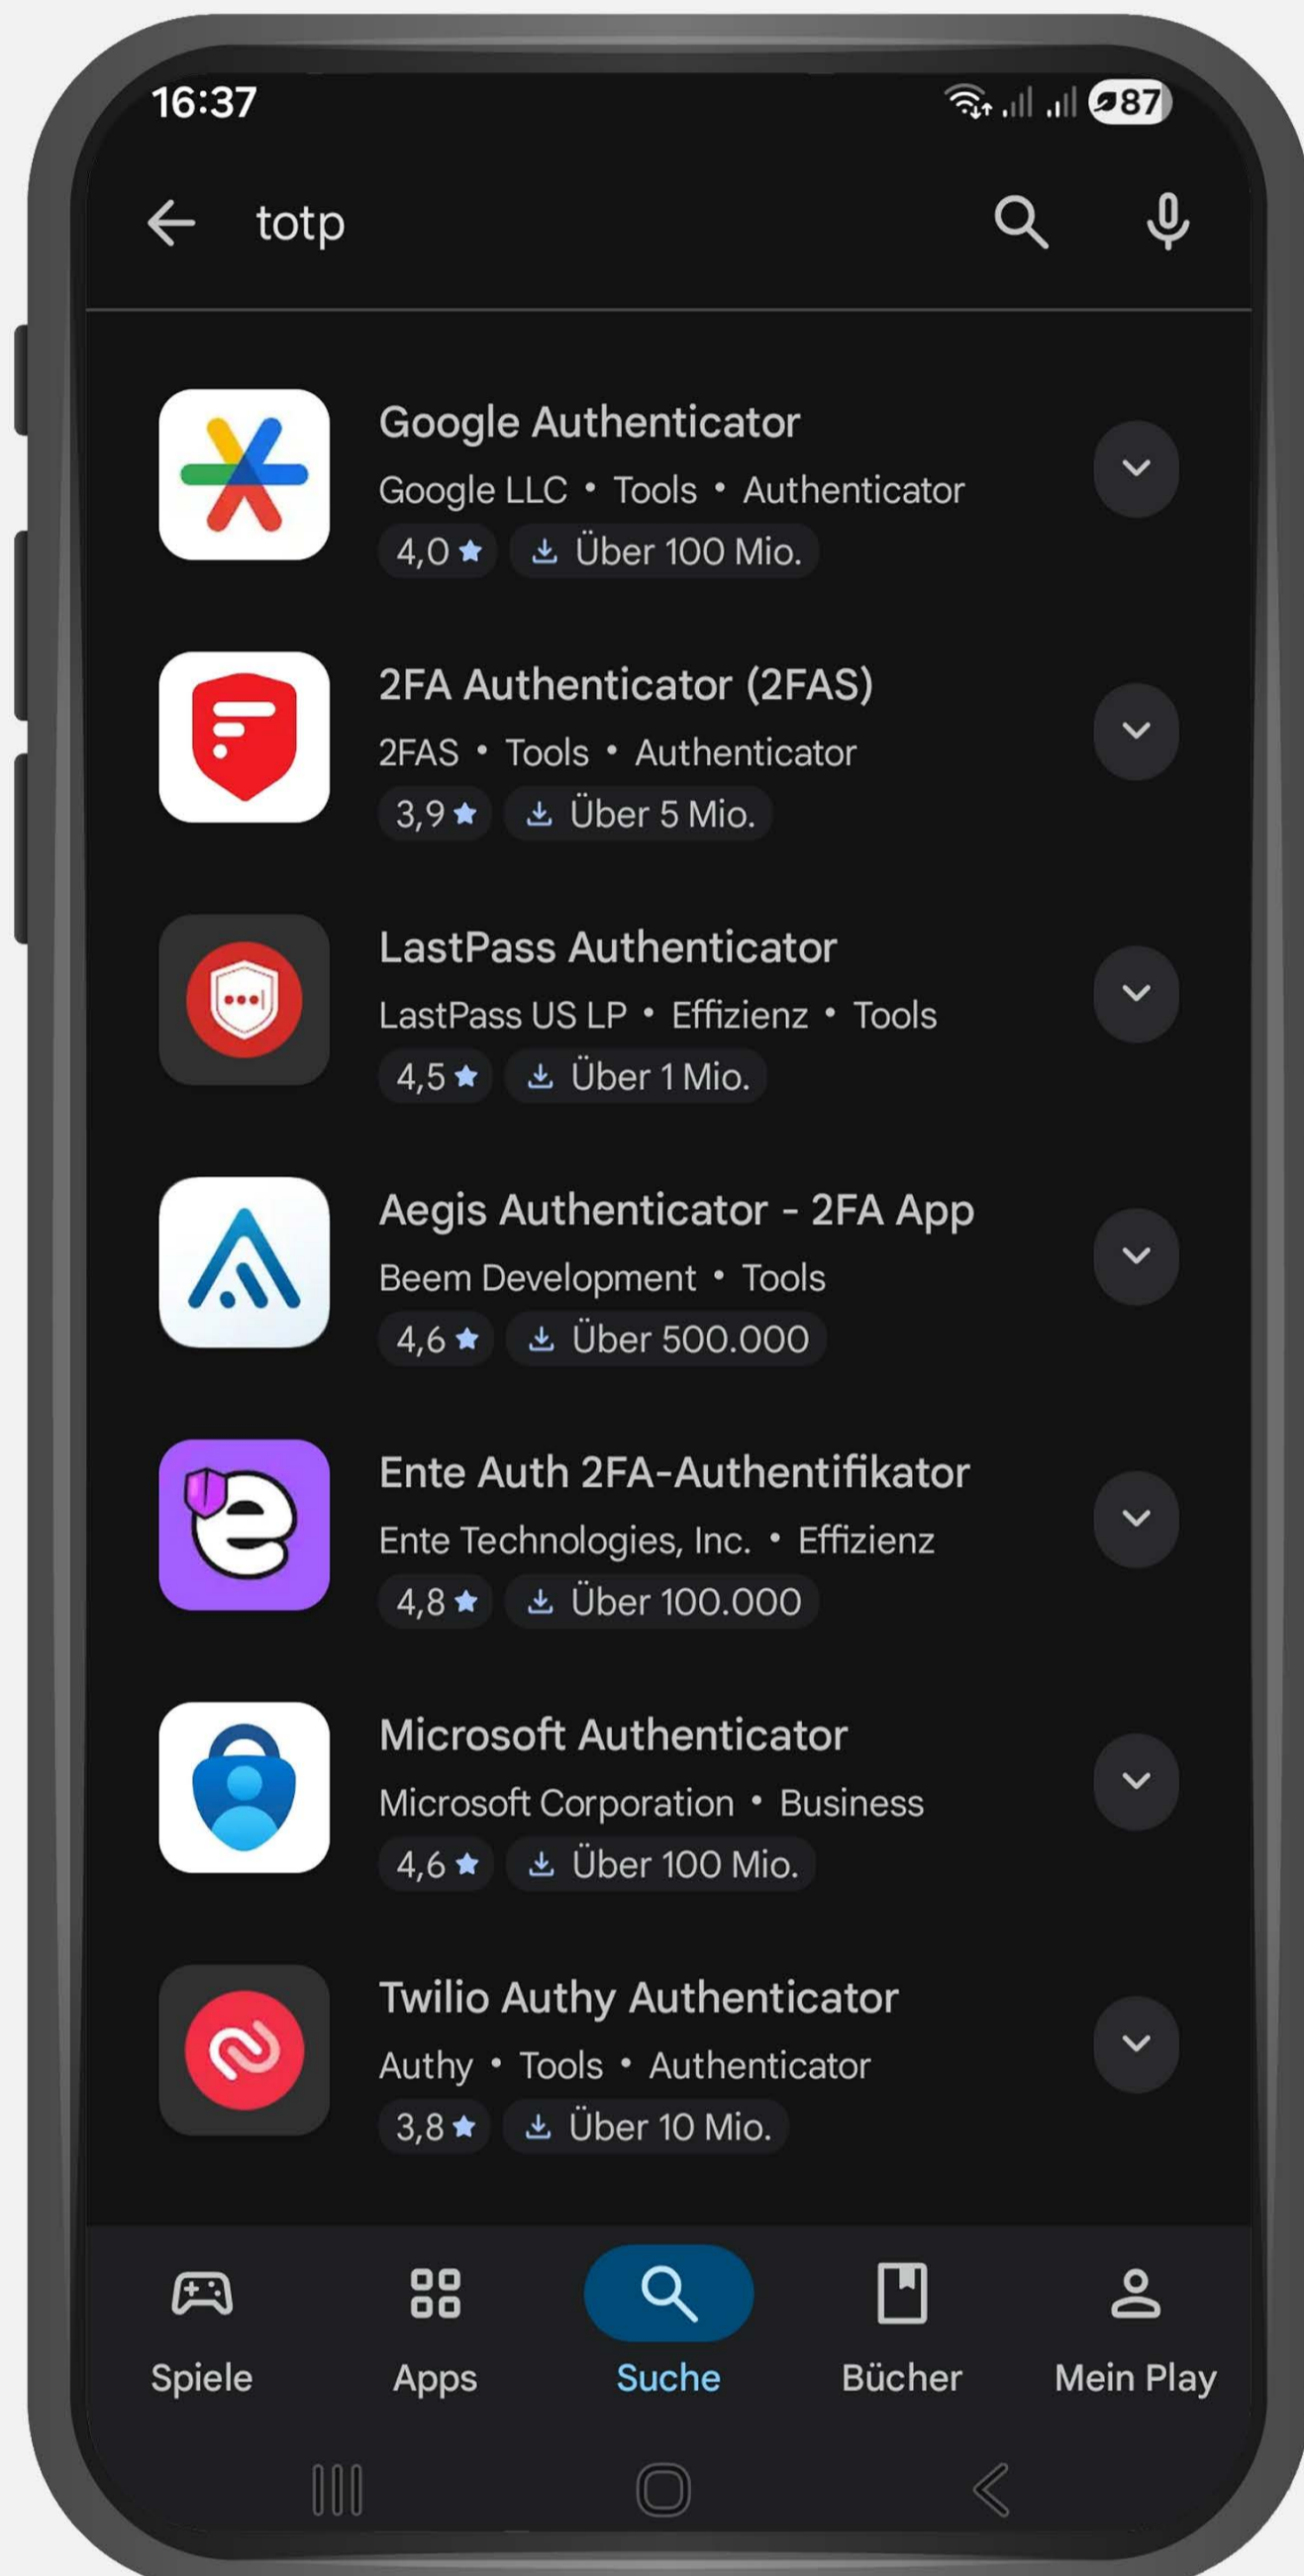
16:37
87

totp

Google Authenticator
Google LLC • Tools • Authenticator
4,0 ★ Über 100 Mio.

2FA Authenticator (2FAS)
2FAS • Tools • Authenticator
3,9 ★ Über 5 Mio.

LastPass Authenticator
LastPass US LP • Effizienz • Tools
4,5 ★ Über 1 Mio.

Aegis Authenticator - 2FA App
Beem Development • Tools
4,6 ★ Über 500.000

Ente Auth 2FA-Authentifikator
Ente Technologies, Inc. • Effizienz
4,8 ★ Über 100.000

Microsoft Authenticator
Microsoft Corporation • Business
4,6 ★ Über 100 Mio.

Twilio Authy Authenticator
Authy • Tools • Authenticator
3,8 ★ Über 10 Mio.

Spiele
Apps
Suche
Bücher
Mein Play